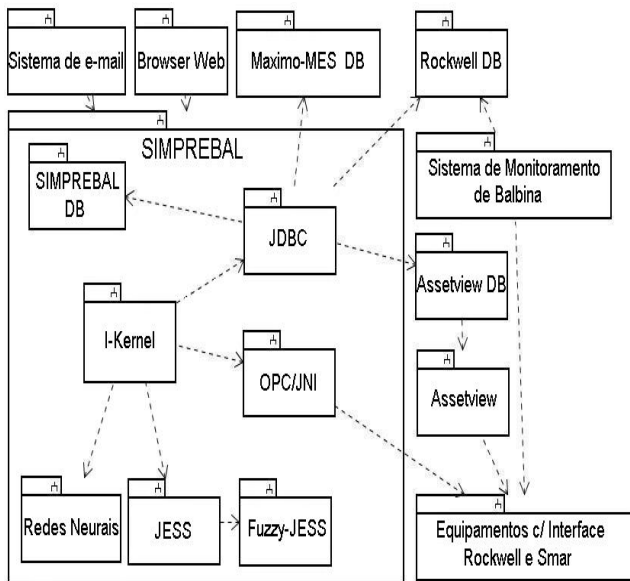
Sistema de e-mail

Browser Web

Maximo-MES DB

Rockwell DB

SIMPREBAL

SIMPREBAL DB

JDBC

Sistema de Monitoramento de Balbina

Assetview DB

I-Kernel

OPC/JNI

Assetview

Redes Neurais

JESS

Fuzzy-JESS

Equipamentos c/ Interface Rockwell e Smar